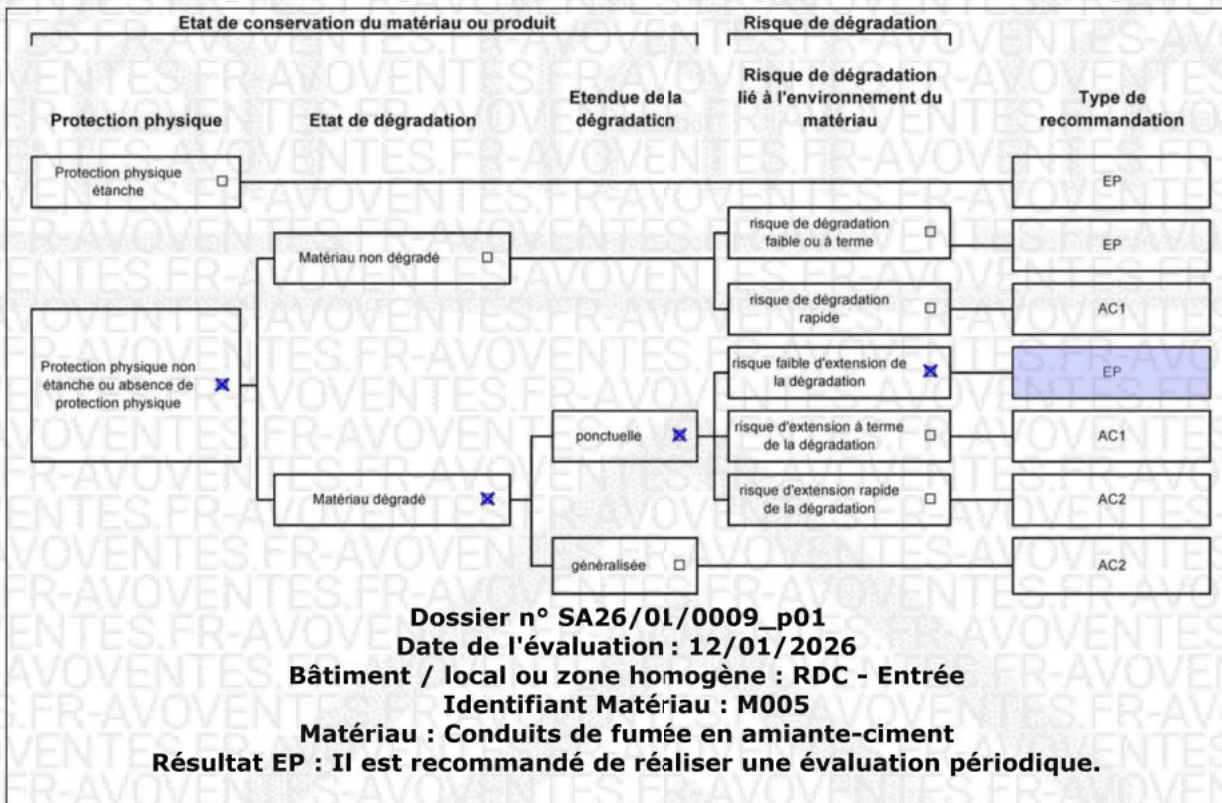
Etat de conservation du matériau ou produit

Risque de dégradation

Protection physique

Etat de dégradation

Etendue de la dégradation

Risque de dégradation lié à l'environnement du matériau

Type de recommandation

Protection physique étanche ☐

EP

Matériau non dégradé ☐

risque de dégradation faible ou à terme ☐

EP

risque de dégradation rapide ☐

AC1

Protection physique non étanche ou absence de protection physique ☒

risque faible d'extension de la dégradation ☒

EP

ponctuelle ☒

risque d'extension à terme de la dégradation ☐

AC1

Matériau dégradé ☒

risque d'extension rapide de la dégradation ☐

AC2

généralisée ☐

AC2

Dossier n° SA26/01/0009_p01
Date de l'évaluation : 12/01/2026
Bâtiment / local ou zone homogène : RDC - Entrée
Identifiant Matériau : M005
Matériau : Conduits de fumée en amiante-ciment
Résultat EP : Il est recommandé de réaliser une évaluation périodique.

FR-AVOVENTES.FR-AVOVENTES.FR-AVOVENTES